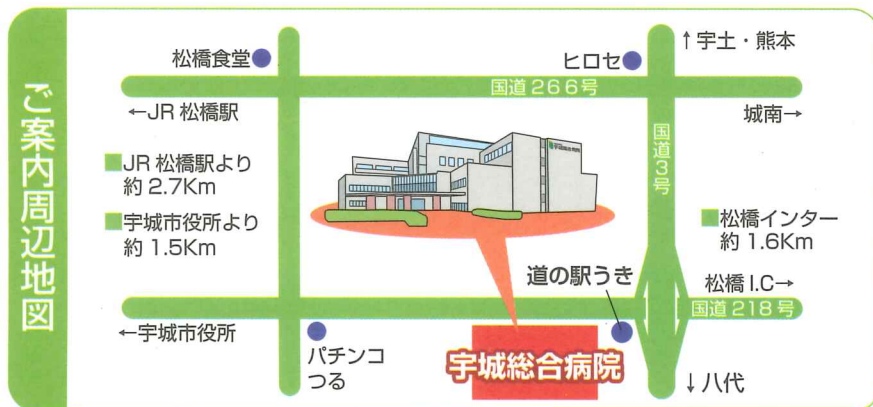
ご案内周辺地図

松橋食堂

ヒロセ

↑宇土・熊本

国道266号

←JR 松橋駅

城南→

JR 松橋駅より
約 2.7Km

宇城市役所より
約 1.5Km

国道3号

松橋インター
約 1.6Km

道の駅うき

松橋 I.C→

国道218号

←宇城市役所

パチンコ
つる

宇城総合病院

↓八代